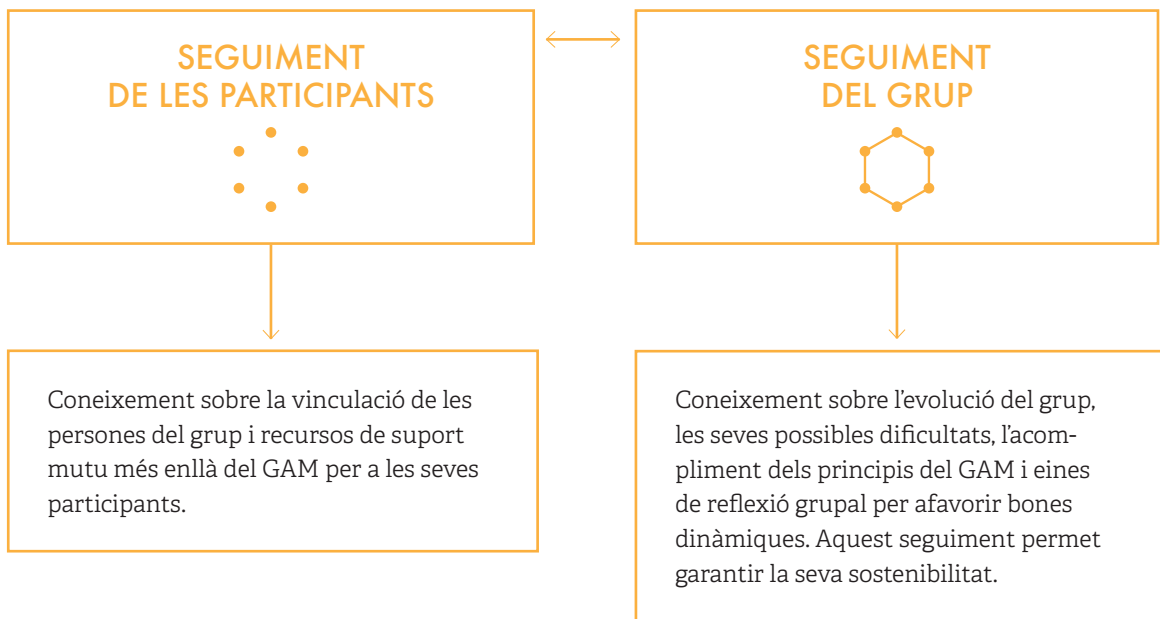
SEGUIMENT DE LES PARTICIPANTS

SEGUIMENT DEL GRUP

Coneixement sobre la vinculació de les persones del grup i recursos de suport mutu més enllà del GAM per a les seves participants.

Coneixement sobre l'evolució del grup, les seves possibles dificultats, l'acompliment dels principis del GAM i eines de reflexió grupal per afavorir bones dinàmiques. Aquest seguiment permet garantir la seva sostenibilitat.